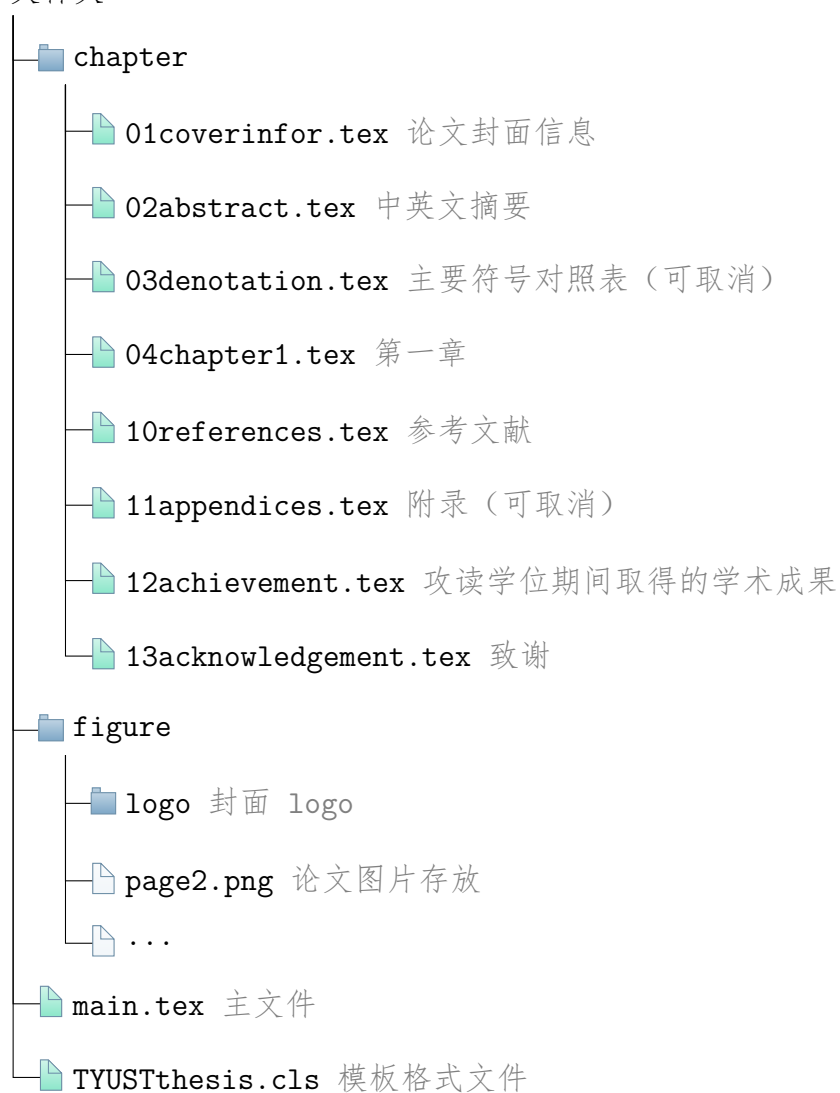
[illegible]

chapter

01coverinfor.tex 论文封面信息

02abstract.tex 中英文摘要

03denotation.tex 主要符号对照表（可取消）

04chapter1.tex 第一章

10references.tex 参考文献

11appendices.tex 附录（可取消）

12achievement.tex 攻读学位期间取得的学术成果

13acknowledgement.tex 致谢

figure

logo 封面 logo

page2.png 论文图片存放

...

main.tex 主文件

TYUSTthesis.cls 模板格式文件